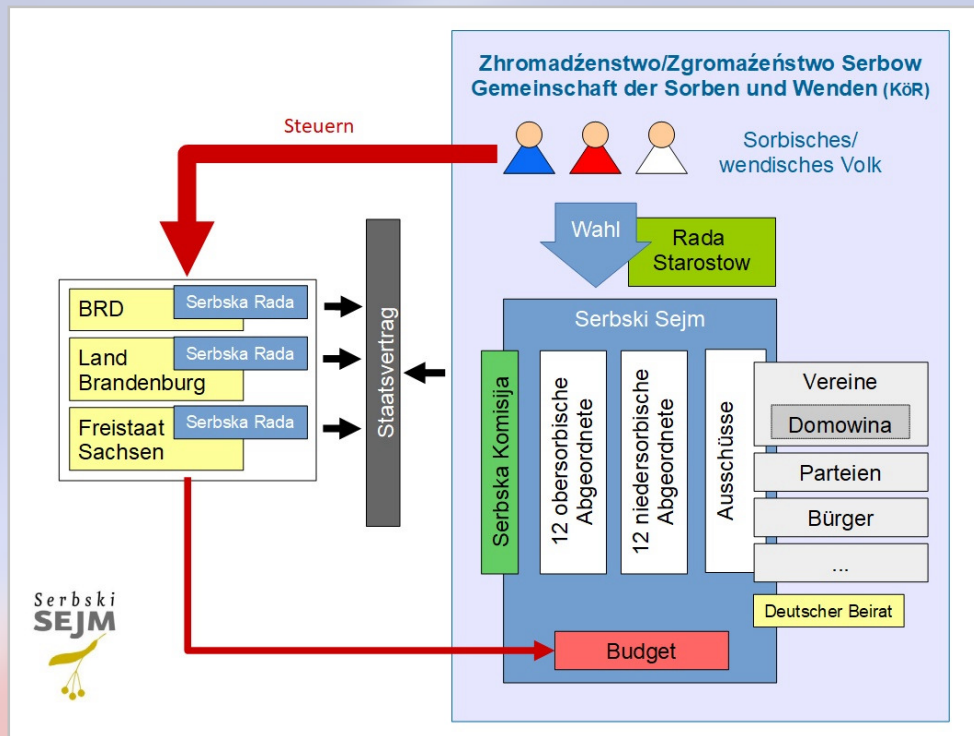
Zhromadźenstwo/Zgromaźeństwo Serbow
Gemeinschaft der Sorben und Wenden (KöR)

Steuern

Sorbisches/
wendisches Volk

Wahl

Rada
Starostow

BRD
Serbska Rada

Land
Brandenburg
Serbska Rada

Freistaat
Sachsen
Serbska Rada

Staatsvertrag

Serbski Sejm

Serbska Komisija

12 obersorbische Abgeordnete

12 niedersorbische Abgeordnete

Ausschüsse

Vereine

Domowina

Parteien

Bürger

...

Deutscher Beirat

Budget

Serbski
SEJM